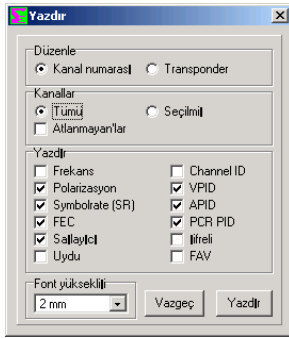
Yazdır

Düzenle
Kanal numarası
Transponder

Kanallar
Tümü
Seçilmiş
Atlanmayan'lar

Yazdır
Frekans
Polarizasyon
Symbolrate (SR)
FEC
Sallayıcı
Uydu
Channel ID
VPID
APID
PCR PID
Şifreli
FAV

Font yüksekliği
2 mm
Vazgeç
Yazdır